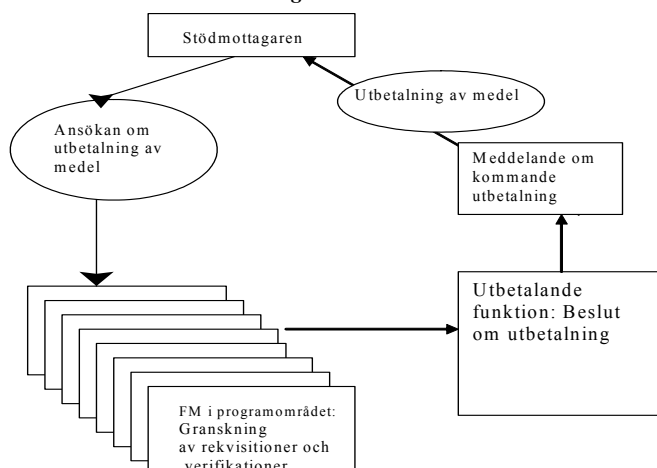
Stödmottagaren

Utbetalning av medel

Ansökan om utbetalning av medel

Meddelande om kommande utbetalning

Utbetalande funktion: Beslut om utbetalning

FM i programområdet: Granskning av rekvisitioner och verifikationer